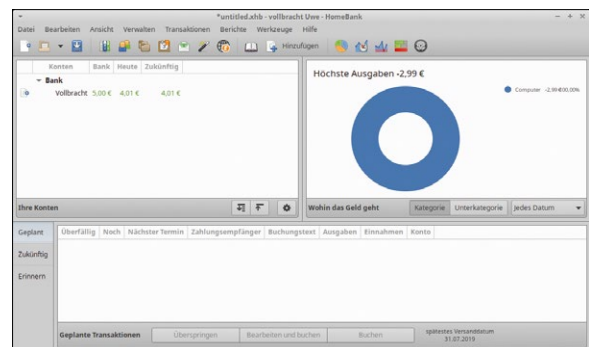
*untitled.xhb - vollbracht Uwe - HomeBank

Datei Bearbeiten Ansicht Verwalten Transaktionen Berichte Werkzeuge Hilfe

Hinzufügen

| Konten | Bank | Heute | Zukünftig |
|---|---|---|---|
| Bank | | | |
| Vollbracht | 5,00 € | 4,01 € | 4,01 € |

Ihre Konten

Höchste Ausgaben -2,99 €

Computer -2,99 €100,0%

Wohin das Geld geht | Kategorie | Unterkategorie | Jedes Datum

Geplant
Zukünftig
Erinnern

| Überfällig | Noch | Nächster Termin | Zahlungsempfänger | Buchungstext | Ausgaben | Einnahmen | Konto |
|---|---|---|---|---|---|---|---|

Geplante Transaktionen | Überspringen | Bearbeiten und buchen | Buchen | spätestes Versanddatum 31.07.2019